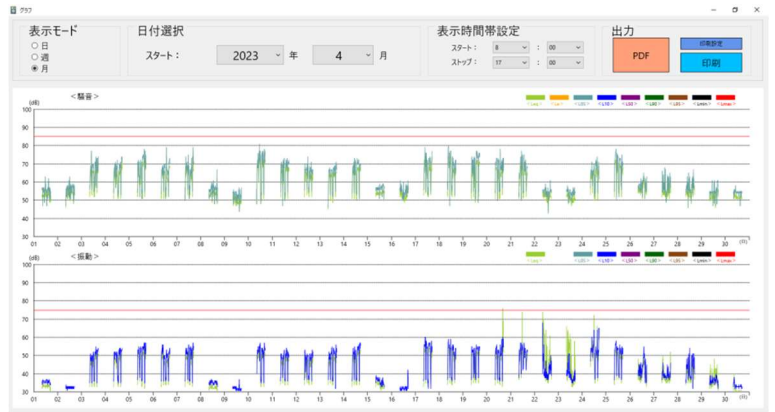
グラフ

表示モード
日
週
月

日付選択
スタート： 2023 年 4 月

表示時間帯設定
スタート： 8 : 00
ストップ： 17 : 00

出力
PDF
印刷設定
印刷

＜騒音＞
(dB)
100
90
80
70
60
50
40
30
01 02 03 04 05 06 07 08 09 10 11 12 13 14 15 16 17 18 19 20 21 22 23 24 25 26 27 28 29 30 (日)

＜振動＞
(dB)
100
90
80
70
60
50
40
30
01 02 03 04 05 06 07 08 09 10 11 12 13 14 15 16 17 18 19 20 21 22 23 24 25 26 27 28 29 30 (日)